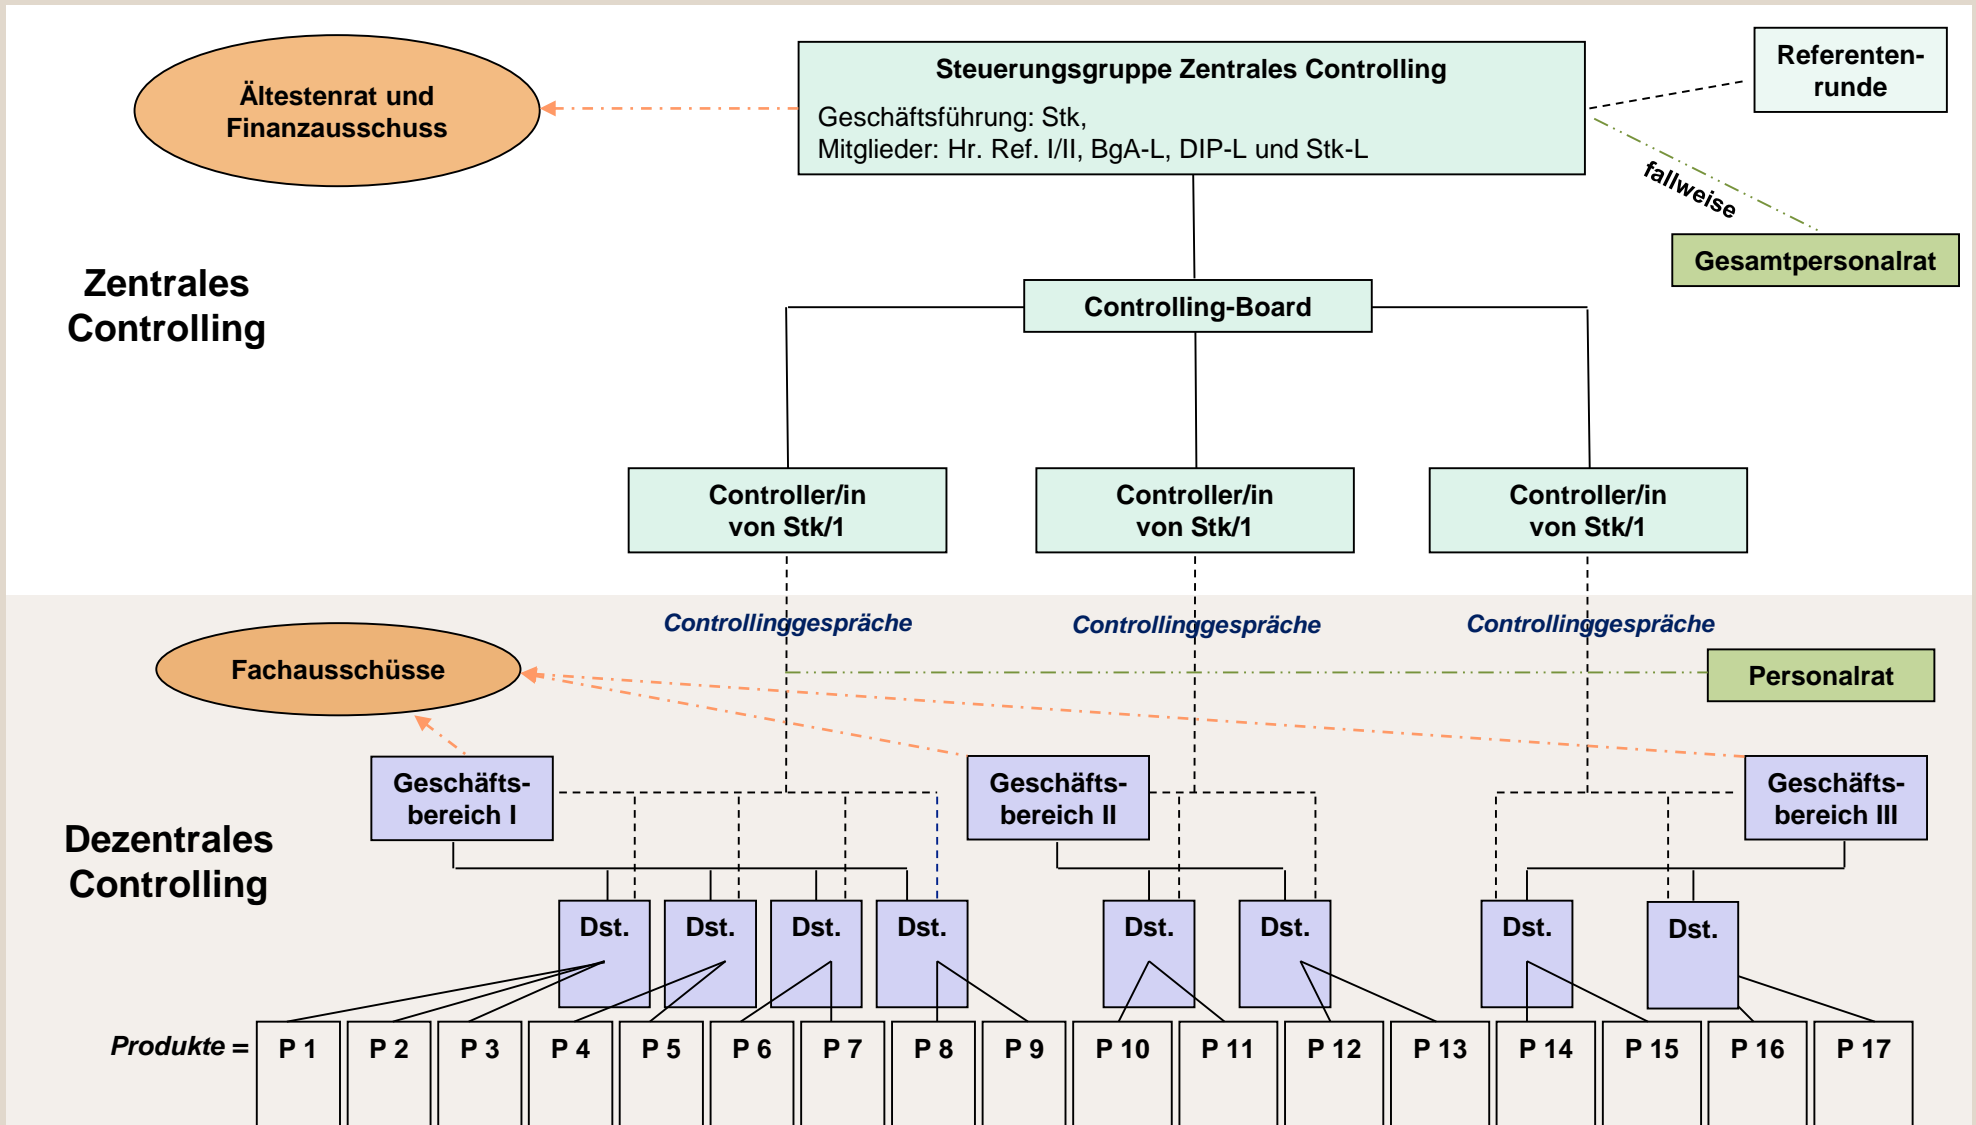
Ältestenrat und Finanzausschuss

Steuerungsgruppe Zentrales Controlling
Geschäftsführung: Stk,
Mitglieder: Hr. Ref. I/II, BgA-L, DIP-L und Stk-L

Referentenrunde

fallweise

Gesamtpersonalrat

Zentrales Controlling

Controlling-Board

Controller/in von Stk/1

Controller/in von Stk/1

Controller/in von Stk/1

Controllinggespräche

Controllinggespräche

Controllinggespräche

Fachausschüsse

Personalrat

Geschäftsbereich I

Geschäftsbereich II

Geschäftsbereich III

Dezentrales Controlling

Dst.

Dst.

Dst.

Dst.

Dst.

Dst.

Dst.

Dst.

Produkte =

| P 1 | P 2 | P 3 | P 4 | P 5 | P 6 | P 7 | P 8 | P 9 | P 10 | P 11 | P 12 | P 13 | P 14 | P 15 | P 16 | P 17 |